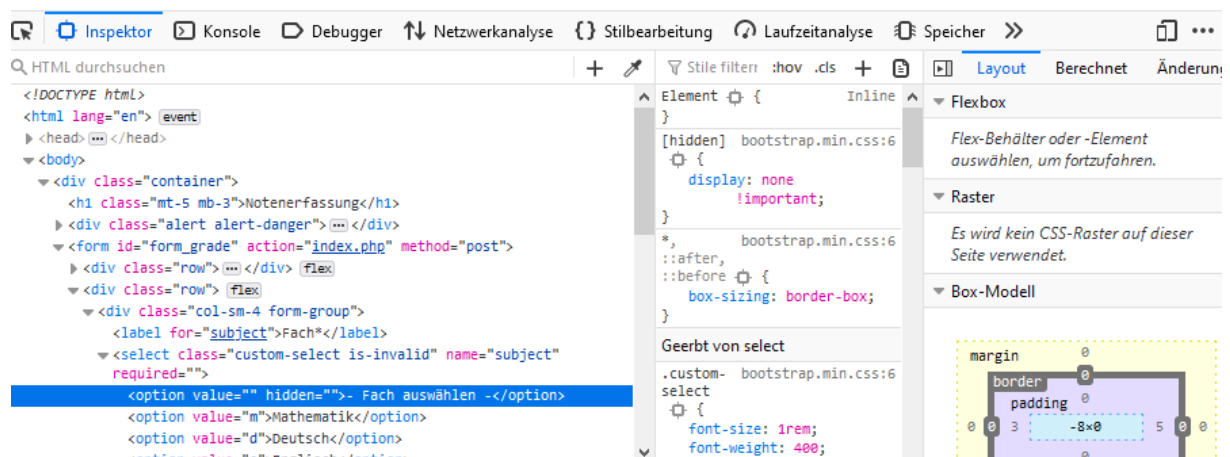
Inspektor Konsole Debugger Netzwerkanalyse Stilbearbeitung Laufzeitanalyse Speicher

HTML durchsuchen

<!DOCTYPE html>
<html lang="en"> event
<head> ••• </head>
<body>
<div class="container">
<h1 class="mt-5 mb-3">Notenerfassung</h1>
<div class="alert alert-danger"> ••• </div>
<form id="form_grade" action="index.php" method="post">
<div class="row"> ••• </div> flex
<div class="row"> flex
<div class="col-sm-4 form-group">
<label for="subject">Fach*</label>
<select class="custom-select is-invalid" name="subject" required="">
<option value="" hidden="">- Fach auswählen -</option>
<option value="m">Mathematik</option>
<option value="d">Deutsch</option>

Stile filtern :hov .cls

Element { Inline
}
[hidden] bootstrap.min.css:6
{
display: none !important;
}
*, bootstrap.min.css:6
::after,
::before {
box-sizing: border-box;
}
Geerbt von select
.custom-select bootstrap.min.css:6
{
font-size: 1rem;
font-weight: 400;

Layout Berechnet Änderung

Flexbox
Flex-Behälter oder -Element auswählen, um fortzufahren.
Raster
Es wird kein CSS-Raster auf dieser Seite verwendet.
Box-Modell

margin 0
border 0
padding
0 0 3 -8×0 5 0 0
0